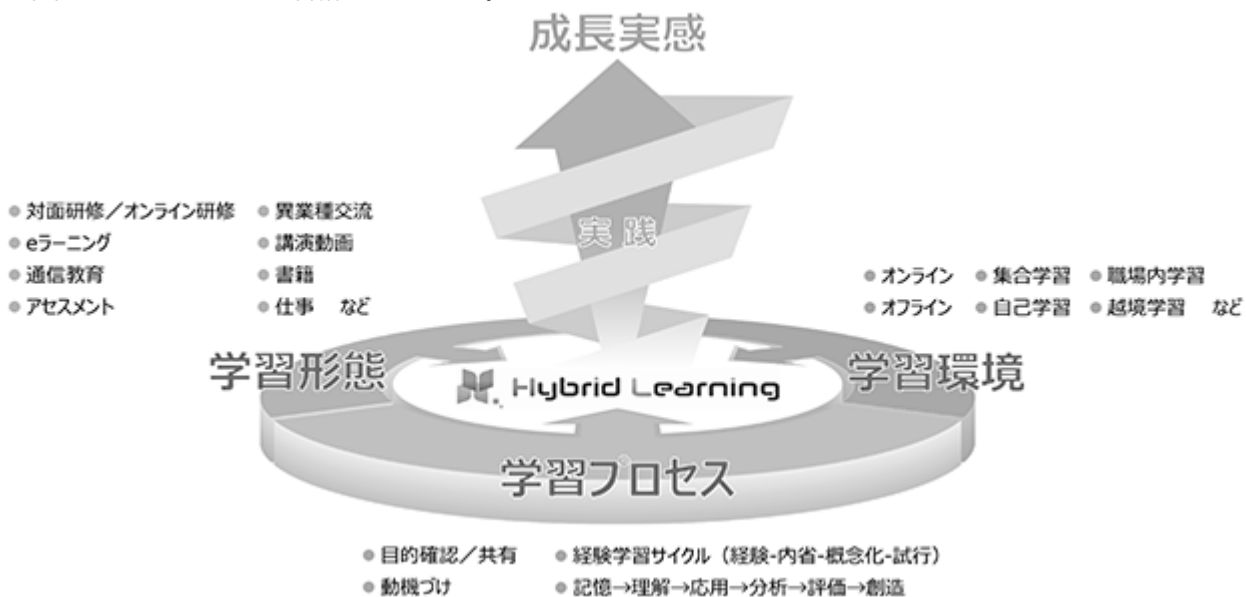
成長実感

実践

● 対面研修／オンライン研修
● eラーニング
● 通信教育
● アセスメント

● 異業種交流
● 講演動画
● 書籍
● 仕事　など

● オンライン　● 集合学習　● 職場内学習
● オフライン　● 自己学習　● 越境学習　など

学習形態

Hybrid Learning

学習環境

学習プロセス

● 目的確認／共有
● 動機づけ

● 経験学習サイクル（経験-内省-概念化-試行）
● 記憶→理解→応用→分析→評価→創造